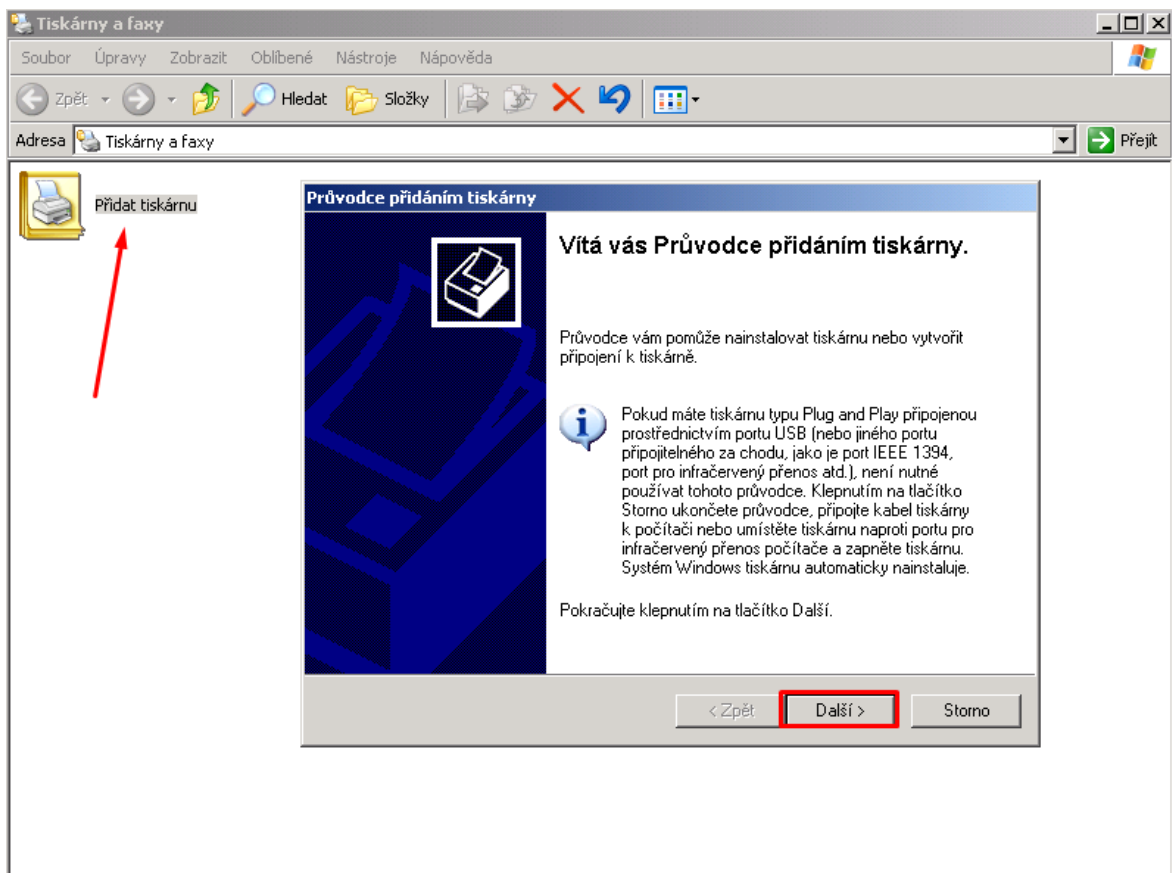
Tiskárny a faxy

Soubor Úpravy Zobrazit Oblíbené Nástroje Nápověda

Zpět Hledat Složky

Adresa Tiskárny a faxy

Přejít

Přidat tiskárnu

Průvodce přidáním tiskárny

Vítá vás Průvodce přidáním tiskárny.

Průvodce vám pomůže nainstalovat tiskárnu nebo vytvořit připojení k tiskárně.

Pokud máte tiskárnu typu Plug and Play připojenou prostřednictvím portu USB (nebo jiného portu připojitelného za chodu, jako je port IEEE 1394, port pro infračervený přenos atd.), není nutné používat tohoto průvodce. Klepnutím na tlačítko Storno ukončete průvodce, připojte kabel tiskárny k počítači nebo umístěte tiskárnu naproti portu pro infračervený přenos počítače a zapněte tiskárnu. Systém Windows tiskárnu automaticky nainstaluje.

Pokračujte klepnutím na tlačítko Další.

< Zpět Další > Storno